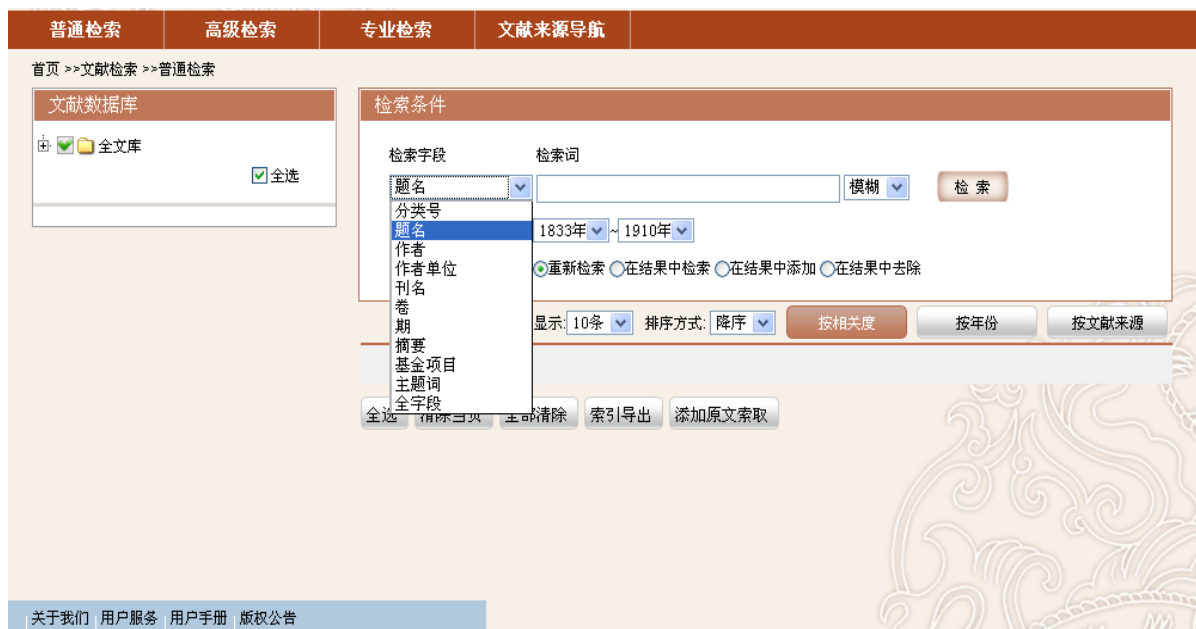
普通检索 高级检索 专业检索 文献来源导航

首页 >>文献检索 >>普通检索

文献数据库

全文库

全选

检索条件

检索字段 检索词

题名

模糊

检 索

分类号
题名
作者
作者单位
刊名
卷
期
摘要
基金项目
主题词
全字段

1833年 ~ 1910年

重新检索 在结果中检索 在结果中添加 在结果中去除

显示: 10条 排序方式: 降序 按相关度 按年份 按文献来源

全选 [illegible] 全部清除 索引导出 添加原文索取

关于我们 用户服务 用户手册 版权公告